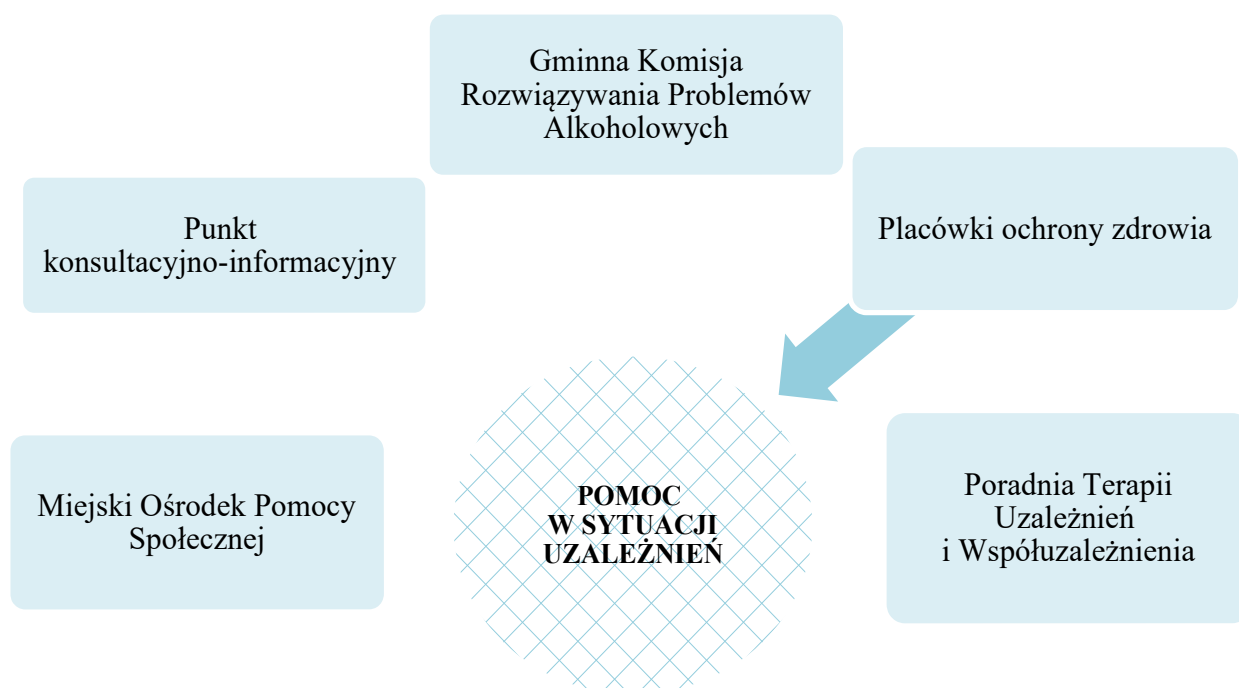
Gminna Komisja Rozwiązywania Problemów Alkoholowych

Punkt konsultacyjno-informacyjny

Placówki ochrony zdrowia

POMOC W SYTUACJI UZALEŻNIEŃ

Miejski Ośrodek Pomocy Społecznej

Poradnia Terapii Uzależnień i Współuzależnienia